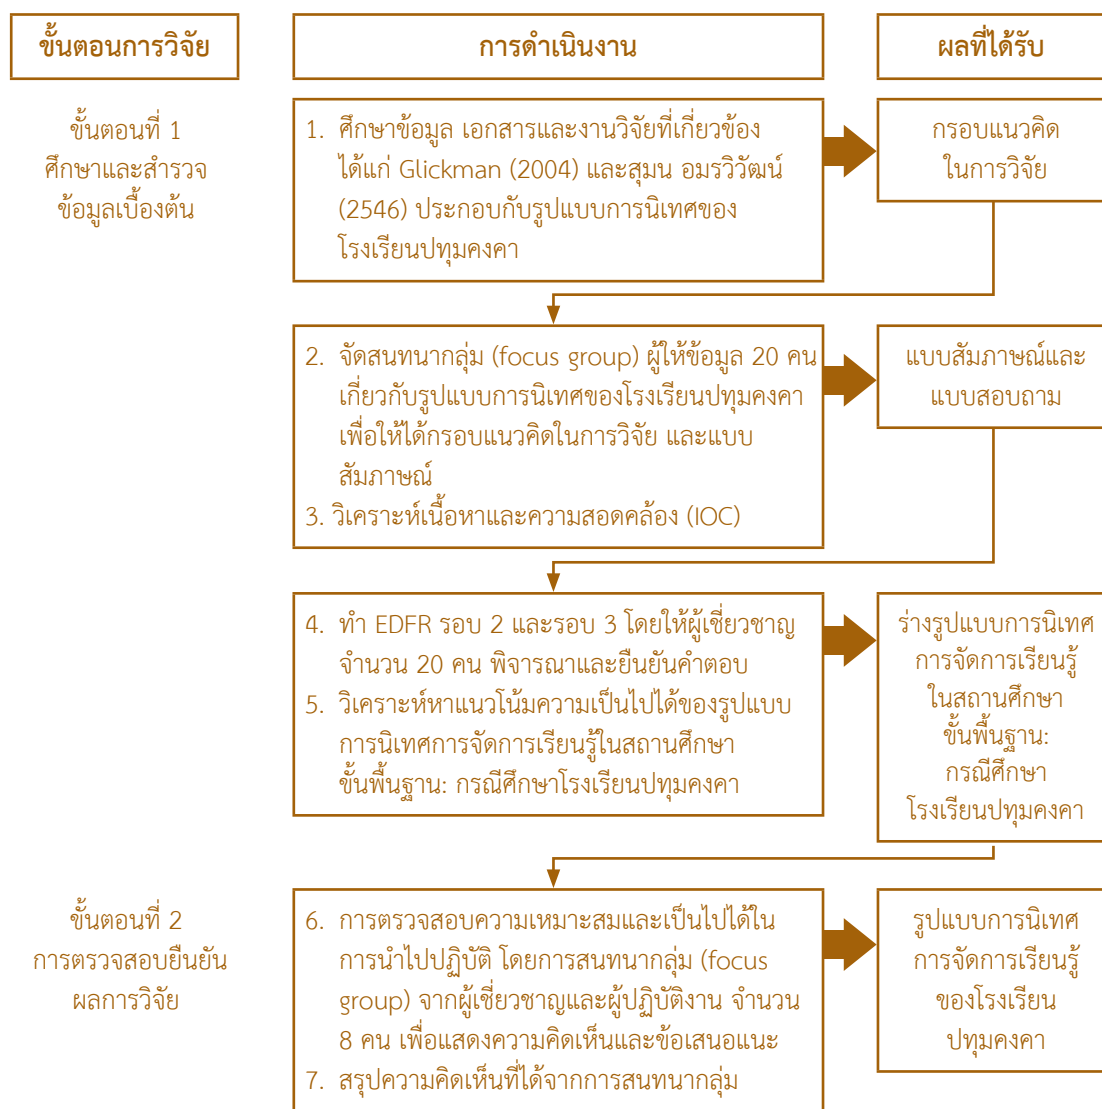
ขั้นตอนการวิจัย

การดำเนินงาน

ผลที่ได้รับ

ขั้นตอนที่ 1 ศึกษาและสำรวจข้อมูลเบื้องต้น

1. ศึกษาข้อมูล เอกสารและงานวิจัยที่เกี่ยวข้อง ได้แก่ Glickman (2004) และสุมน อมรวิวัฒน์ (2546) ประกอบกับรูปแบบการนิเทศของโรงเรียนปทุมคงคา

กรอบแนวคิดในการวิจัย

2. จัดสนทนากลุ่ม (focus group) ผู้ให้ข้อมูล 20 คน เกี่ยวกับรูปแบบการนิเทศของโรงเรียนปทุมคงคา เพื่อให้ได้กรอบแนวคิดในการวิจัย และแบบสัมภาษณ์
3. วิเคราะห์เนื้อหาและความสอดคล้อง (IOC)

แบบสัมภาษณ์และแบบสอบถาม

4. ทำ EDFR รอบ 2 และรอบ 3 โดยให้ผู้เชี่ยวชาญ จำนวน 20 คน พิจารณาและยืนยันคำตอบ
5. วิเคราะห์หาแนวโน้มความเป็นไปได้ของรูปแบบการนิเทศการจัดการเรียนรู้ในสถานศึกษาขั้นพื้นฐาน: กรณีศึกษาโรงเรียนปทุมคงคา

ร่างรูปแบบการนิเทศการจัดการเรียนรู้ในสถานศึกษาขั้นพื้นฐาน: กรณีศึกษาโรงเรียนปทุมคงคา

ขั้นตอนที่ 2 การตรวจสอบยืนยันผลการวิจัย

6. การตรวจสอบความเหมาะสมและเป็นไปได้ในการนำไปปฏิบัติ โดยการสนทนากลุ่ม (focus group) จากผู้เชี่ยวชาญและผู้ปฏิบัติงาน จำนวน 8 คน เพื่อแสดงความคิดเห็นและข้อเสนอแนะ
7. สรุปความคิดเห็นที่ได้จากการสนทนากลุ่ม

รูปแบบการนิเทศการจัดการเรียนรู้ของโรงเรียนปทุมคงคา